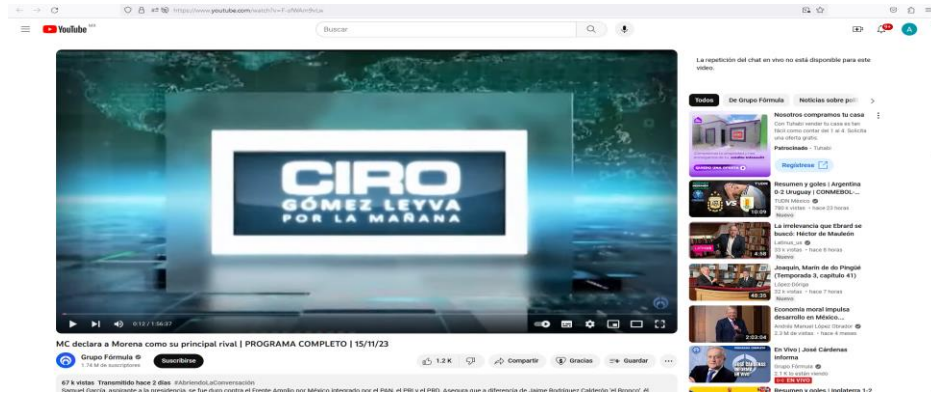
https://www.youtube.com/watch?v=F-yWAm9vUw

YouTube MX

Buscar

La repetición del chat en vivo no está disponible para este video.

Todos | De Grupo Fórmula | Noticias sobre pol

CIRO
GÓMEZ LEYVA
POR LA MAÑANA

0:12 / 1:56:37

MC declara a Morena como su principal rival | PROGRAMA COMPLETO | 15/11/23

Grupo Fórmula
1.74 M de suscriptores

Suscribirse

1.2 K | Compartir | Gracias | Guardar | ...

67 k vistas Transmitido hace 2 días #AbriendoLaConversación
Samuel García, aspirante a la presidencia, se fue duro contra el Frente Amplio por México integrado por el PAN, el PRI y el PRD. Asegura que a diferencia de Jaime Rodríguez Calderón 'el Bronco', él

Nosotros compramos tu casa
Con Tuhabi vender tu casa es fácil. Solicita una oferta gratis.
Patrocinado · Tuhabi
Registrese

Resumen y goles | Argentina 0-2 Uruguay | CONMEBOL...
TUDN México
780 k vistas · hace 23 horas
Nuevo
10:09

La irrelevancia que Ebrard se buscó: Héctor de Mauleón
Latinus_us
33 k vistas · hace 6 horas
Nuevo
4:58

Joaquín, Marín de do Pingüé (Temporada 3, capítulo 41)
López-Dóriga
32 k vistas · hace 7 horas
Nuevo
48:35

Economía moral impulsa desarrollo en México...
Andrés Manuel López Obrador
2.3 M de vistas · hace 4 meses
2:03:04

En Vivo | José Cárdenas Informa
Grupo Fórmula
3.1 K están viendo
EN VIVO

Resumen y goles | Inglaterra 1-2